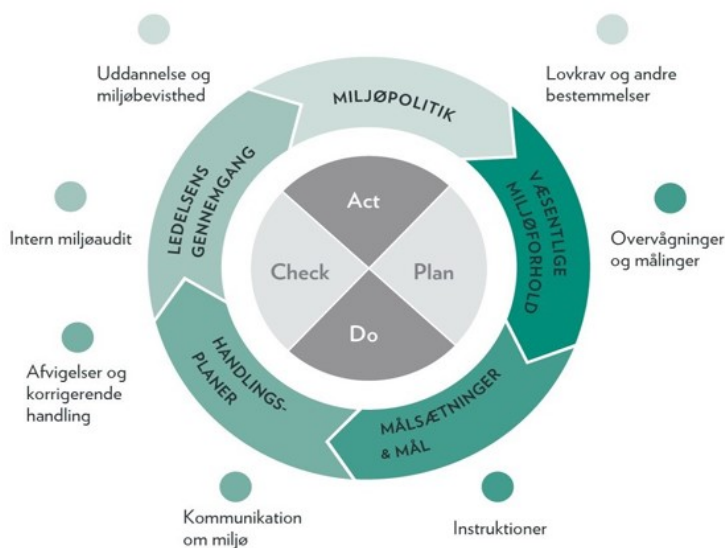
Uddannelse og miljøbevisthed

Lovkrav og andre bestemmelser

MILJØPOLITIK

VÆSENTLIGE MILJØFORHOLD

LEDELSENS GENNEMGANG

Act

Check

Plan

Do

Intern miljøaudit

Overvågninger og målinger

HANDLINGS-PLANER

MÅLSÆTNINGER & MÅL

Afvigelser og korrigerende handling

Kommunikation om miljø

Instruktioner